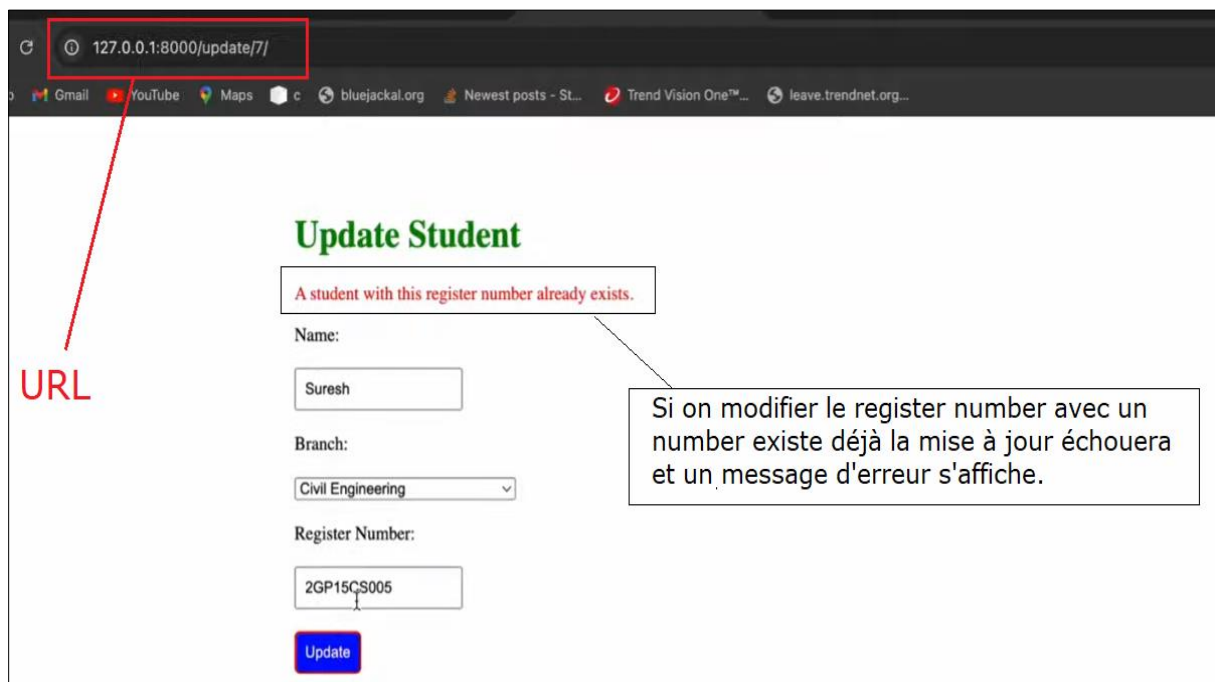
127.0.0.1:8000/update/7/

Gmail YouTube Maps c bluejackal.org Newest posts - St... Trend Vision One™... leave.trendnet.org...

URL

Update Student

A student with this register number already exists.

Si on modifier le register number avec un number existe déjà la mise à jour échouera et un message d'erreur s'affiche.

Name:

Suresh

Branch:

Civil Engineering

Register Number:

2GP15CS005

Update